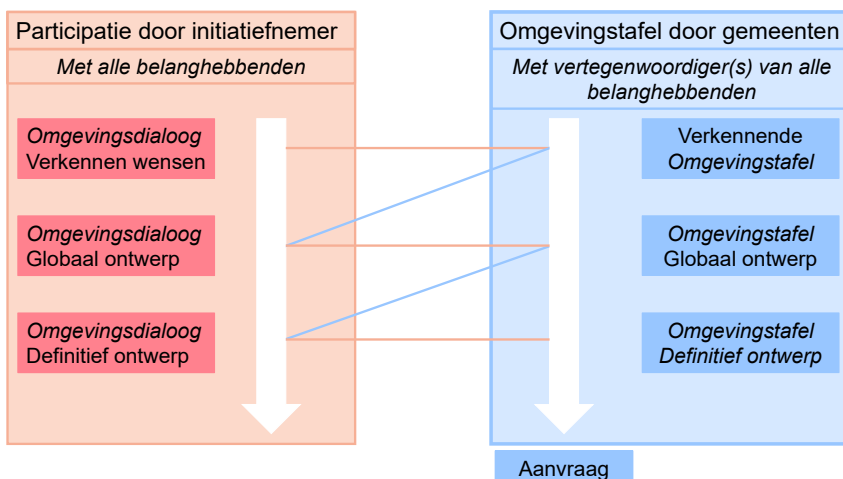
Participatie door initiatiefnemer

Met alle belanghebbenden

Omgevingsdialoog
Verkennen wensen

Omgevingsdialoog
Globaal ontwerp

Omgevingsdialoog
Definitief ontwerp

Omgevingstafel door gemeenten

Met vertegenwoordiger(s) van alle belanghebbenden

Verkennende
Omgevingstafel

Omgevingstafel
Globaal ontwerp

Omgevingstafel
Definitief ontwerp

Aanvraag